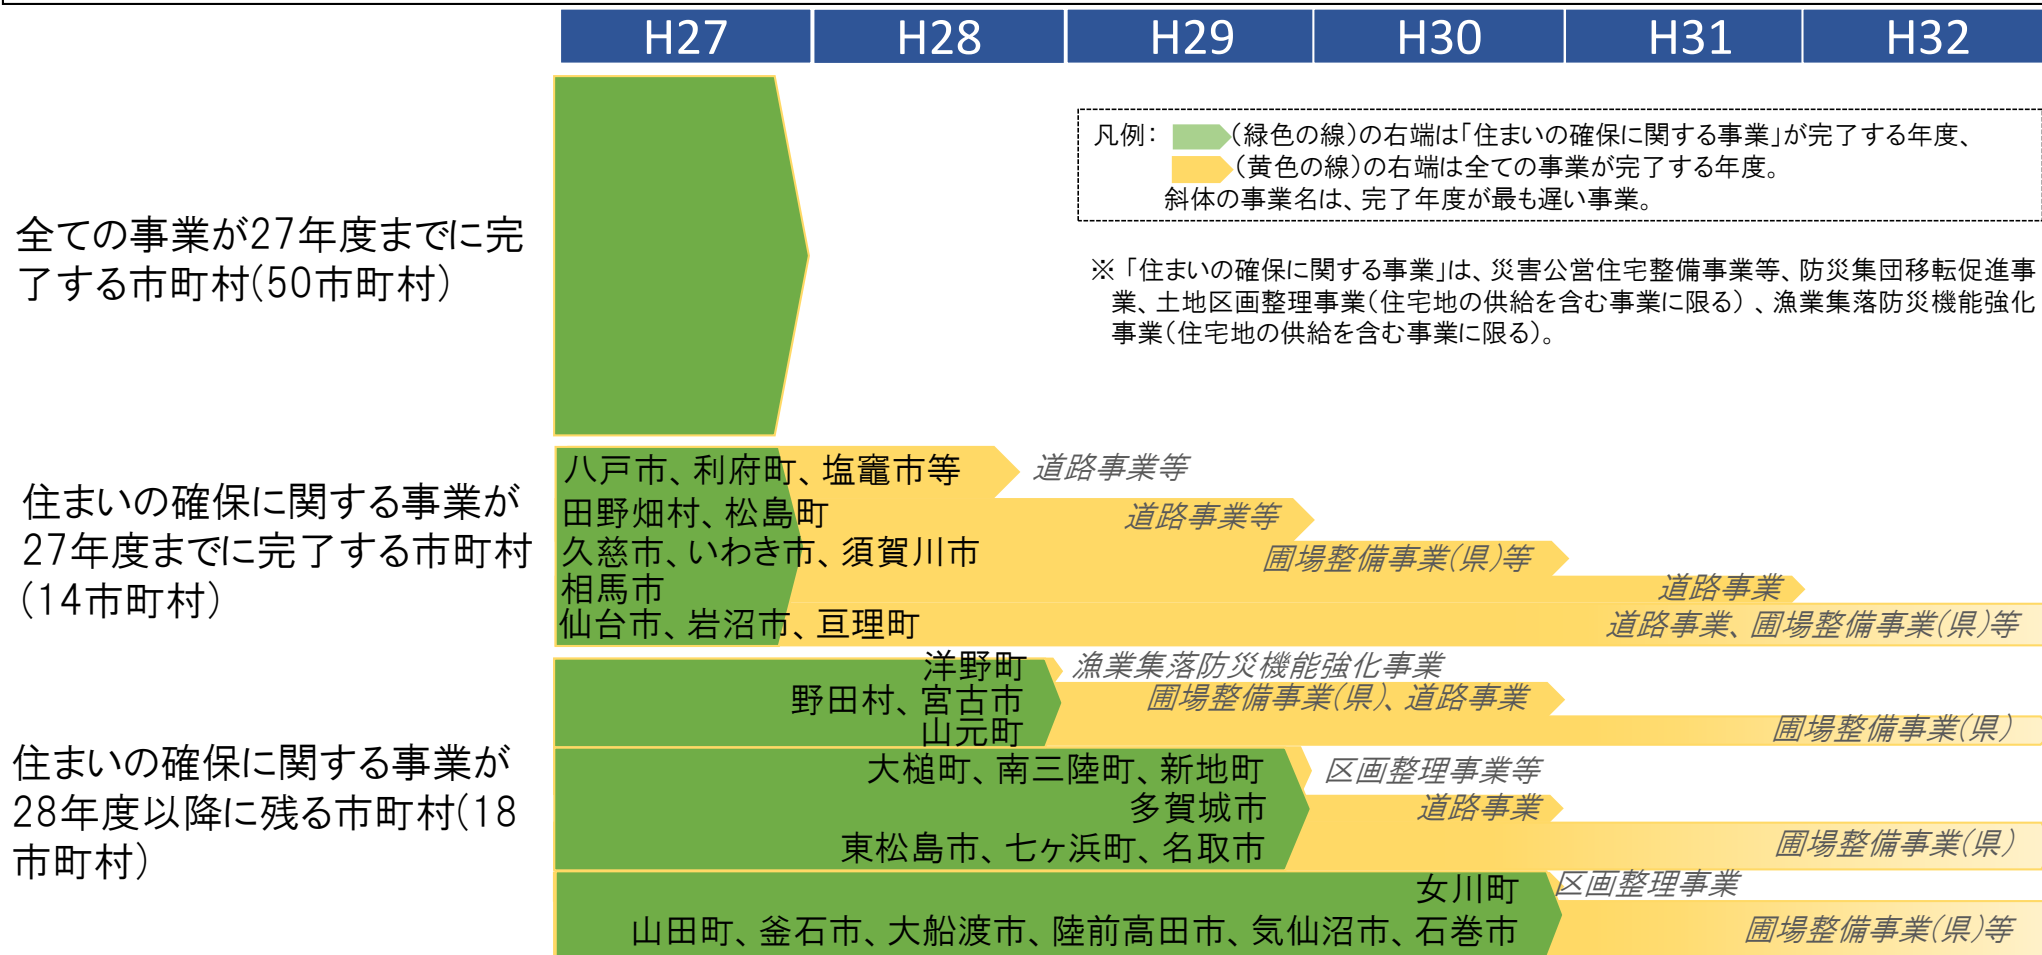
| H27 | H28 | H29 | H30 | H31 | H32 |
|---|---|---|---|---|---|

凡例：（緑色の線）の右端は「住まいの確保に関する事業」が完了する年度、
（黄色の線）の右端は全ての事業が完了する年度。
斜体の事業名は、完了年度が最も遅い事業。

※「住まいの確保に関する事業」は、災害公営住宅整備事業等、防災集団移転促進事業、土地区画整理事業（住宅地の供給を含む事業に限る）、漁業集落防災機能強化事業（住宅地の供給を含む事業に限る）。

全ての事業が27年度までに完了する市町村（50市町村）

住まいの確保に関する事業が27年度までに完了する市町村（14市町村）

八戸市、利府町、塩竈市等
道路事業等
田野畑村、松島町
道路事業等
久慈市、いわき市、須賀川市
圃場整備事業（県）等
相馬市
道路事業
仙台市、岩沼市、亘理町
道路事業、圃場整備事業（県）等

住まいの確保に関する事業が28年度以降に残る市町村（18市町村）

洋野町
漁業集落防災機能強化事業
野田村、宮古市
圃場整備事業（県）、道路事業
山元町
圃場整備事業（県）
大槌町、南三陸町、新地町
区画整理事業等
多賀城市
道路事業
東松島市、七ヶ浜町、名取市
圃場整備事業（県）
女川町
区画整理事業
山田町、釜石市、大船渡市、陸前高田市、気仙沼市、石巻市
圃場整備事業（県）等